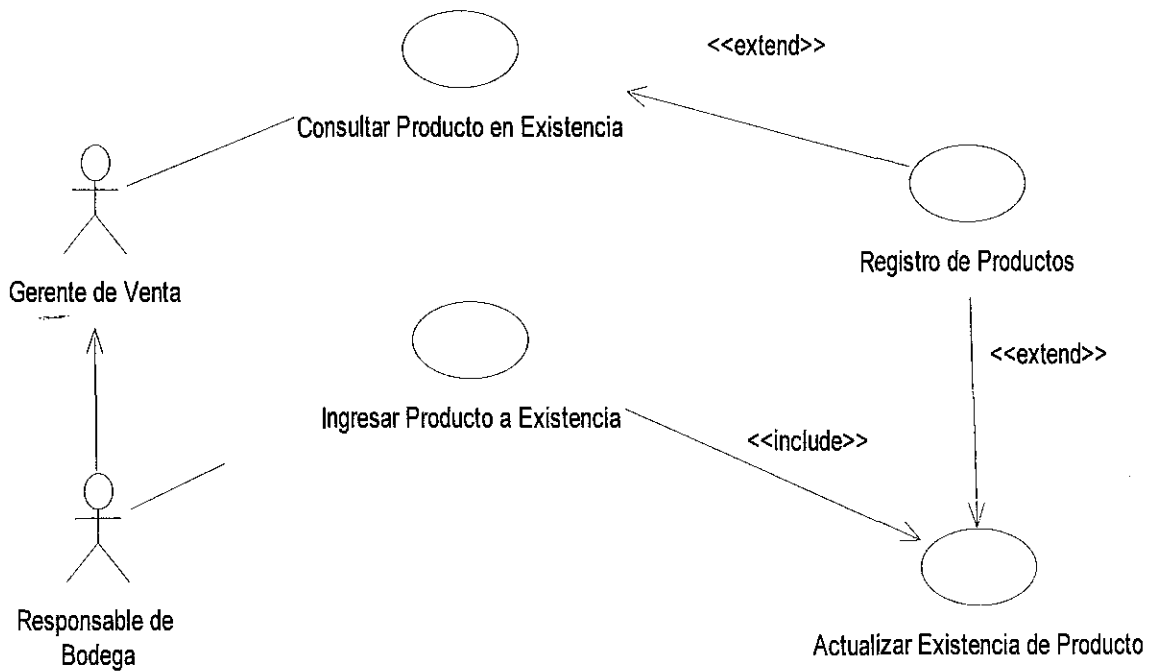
<<extend>>

Consultar Producto en Existencia

Gerente de Venta

Registro de Productos

<<extend>>

Ingresar Producto a Existencia

<<include>>

Responsable de Bodega

Actualizar Existencia de Producto